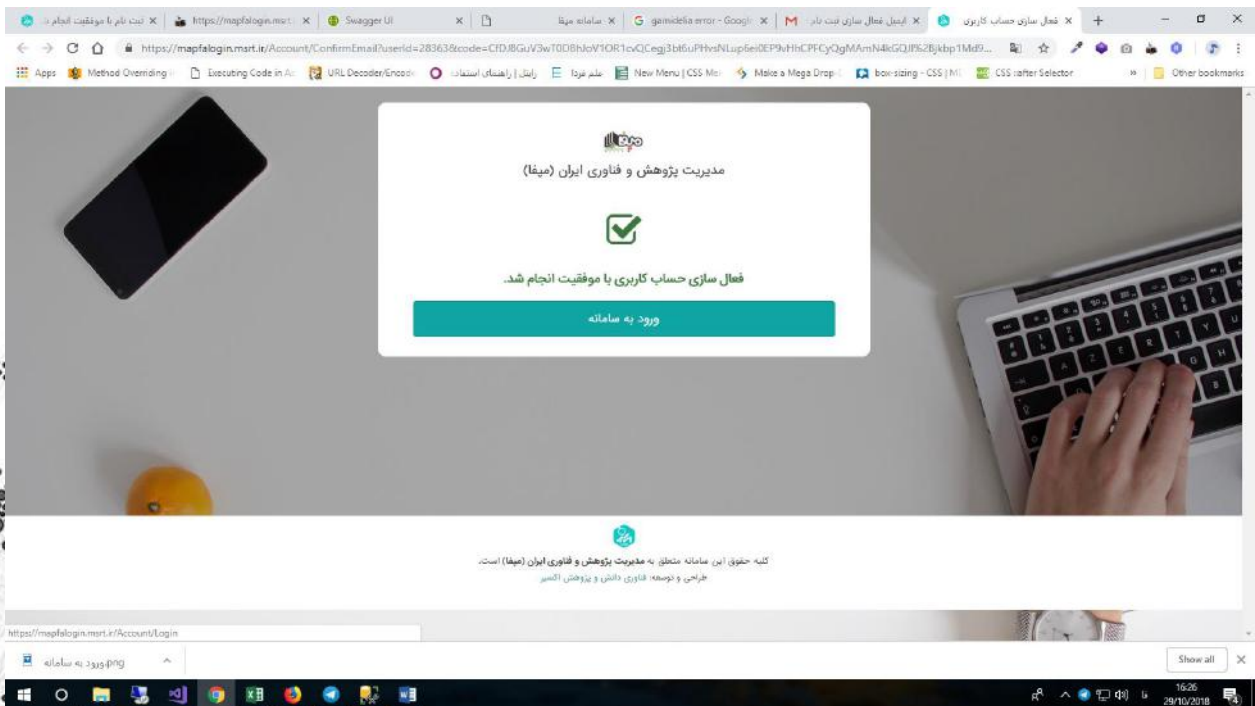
ثبت نام با موفقیت انجام ش | https://mapfalogin.msrt.i | Swagger UI | سامانه میفا | gamidelia error - Googl | ایمیل فعال سازی ثبت نام | فعال سازی حساب کاربری

https://mapfalogin.msrt.ir/Account/ConfirmEmail?userId=28363&code=CfDJ8GuV3wT0D8hJoV1OR1cvQCegj3bI6uPHvsNLup6ei0EP9vHhCPFCyQgMAmN4kGQJP%2Bjkbp1Md9...

Apps | Method Overriding | Executing Code in A | URL Decoder/Encod | رابط | راهنمای استفاده | علم فردا | New Menu | CSS Me | Make a Mega Drop | box-sizing - CSS | M | CSS :after Selector | Other bookmarks

مدیریت پژوهش و فناوری ایران (میفا)

فعال سازی حساب کاربری با موفقیت انجام شد.

ورود به سامانه

کلیه حقوق این سامانه متعلق به مدیریت پژوهش و فناوری ایران (میفا) است.
طراحی و توسعه: فناوری دانش و پژوهش اکسیر

https://mapfalogin.msrt.ir/Account/Login

ورود به سامانه.png

Show all

16:26
29/10/2018